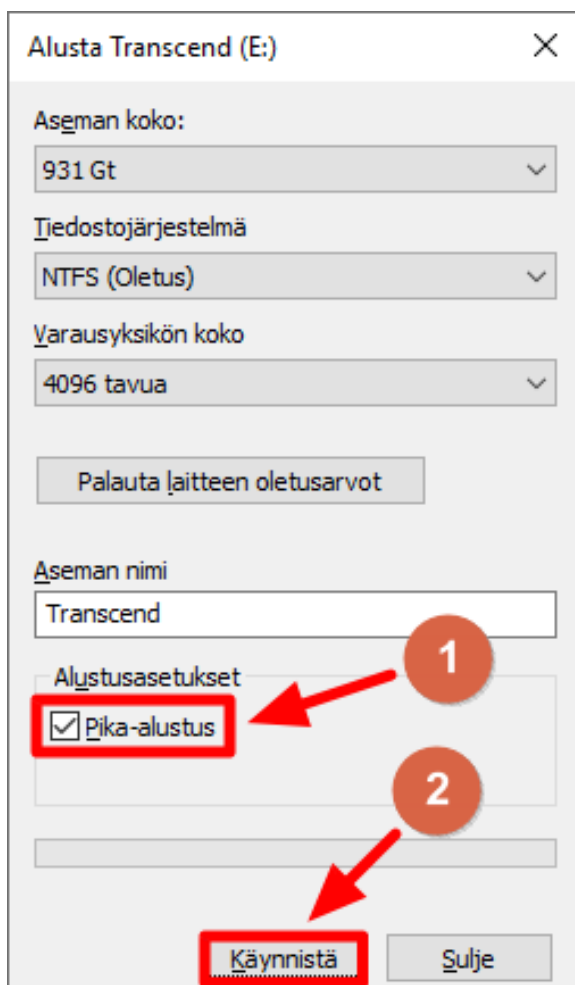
Alusta Transcend (E:)

X

Aseman koko:

931 Gt

Tiedostojärjestelmä

NTFS (Oletus)

Varausyksikön koko

4096 tavua

Palauta laitteen oletusarvot

Aseman nimi

Transcend

Alustusasetukset

1

Pika-alustus

2

Käynnistä

Sulje